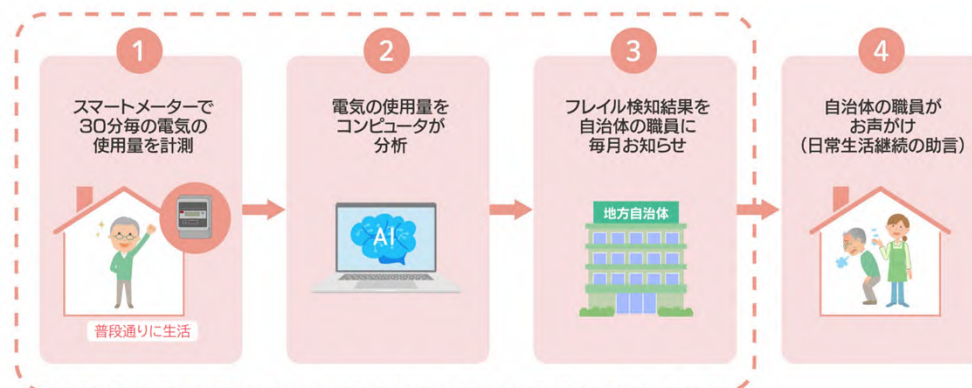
1

スマートメーターで
30分毎の電気の
使用量を計測

普段通りに生活

2

電気の使用量を
コンピュータが
分析

AI

3

フレイル検知結果を
自治体の職員に
毎月お知らせ

地方自治体

4

自治体の職員が
お声がけ
（日常生活継続の助言）